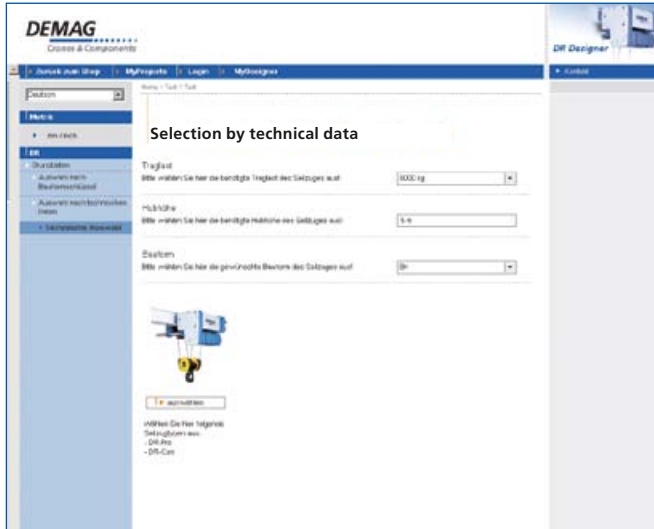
DEMAG
Cranes & Components

DR Designer

Zurück zum Shop | MyProjects | Login | MyDesigner

Kontakt

Deutsch

Metric

zurück

DR

Grunddaten

Auswahl nach Baureihenschlüssel

Auswahl nach technischen Daten

Technische Auswahl

Home > Teil 1 Teil

Selection by technical data

Traglast

Bitte wählen Sie hier die benötigte Traglast des Seilzuges aus:

5000 kg

Hubhöhe

Bitte wählen Sie hier die benötigte Hubhöhe des Seilzuges aus:

5 m

Bauform

Bitte wählen Sie hier die gewünschte Bauform des Seilzuges aus:

EK

auswählen

Wählen Sie hier folgende Seilzugbaureihen aus:
- DR-Pro
- DR-Com